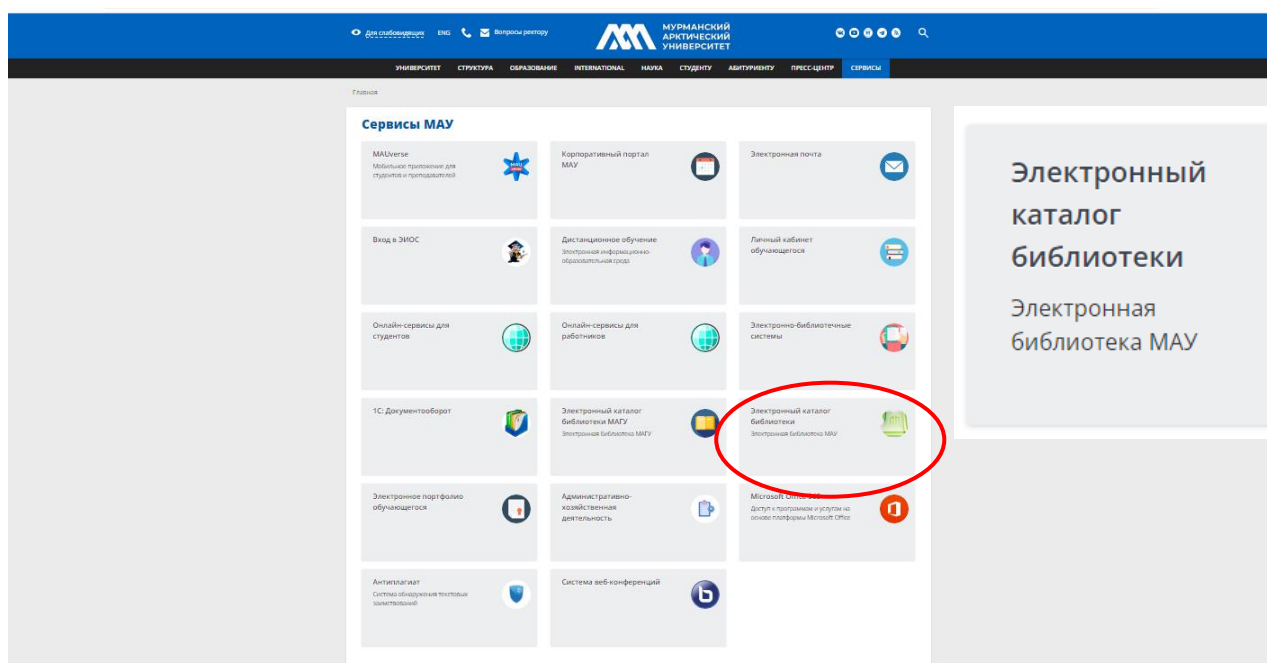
Для слабовидящих ENG Вопросы ректору

МУРМАНСКИЙ АРКТИЧЕСКИЙ УНИВЕРСИТЕТ

УНИВЕРСИТЕТ СТРУКТУРА ОБРАЗОВАНИЕ INTERNATIONAL НАУКА СТУДЕНТУ АБИТУРИЕНТУ ПРЕСС-ЦЕНТР СЕРВИСЫ

Главная

Сервисы МАУ

MAUverse
Мобильное приложение для студентов и преподавателей

Корпоративный портал МАУ

Электронная почта

Вход в ЭИОС

Дистанционное обучение
Электронная информационно-образовательная среда

Личный кабинет обучающегося

Онлайн-сервисы для студентов

Онлайн-сервисы для работников

Электронно-библиотечные системы

1С: Документооборот

Электронный каталог библиотеки МАГУ
Электронная библиотека МАГУ

Электронный каталог библиотеки
Электронная библиотека МАУ

Электронное портфолио обучающегося

Административно-хозяйственная деятельность

Microsoft Office 365
Доступ к программам и услугам на основе платформы Microsoft Office

Антиплагиат
Система обнаружения текстовых заимствований

Система веб-конференций

Электронный каталог библиотеки

Электронная библиотека МАУ